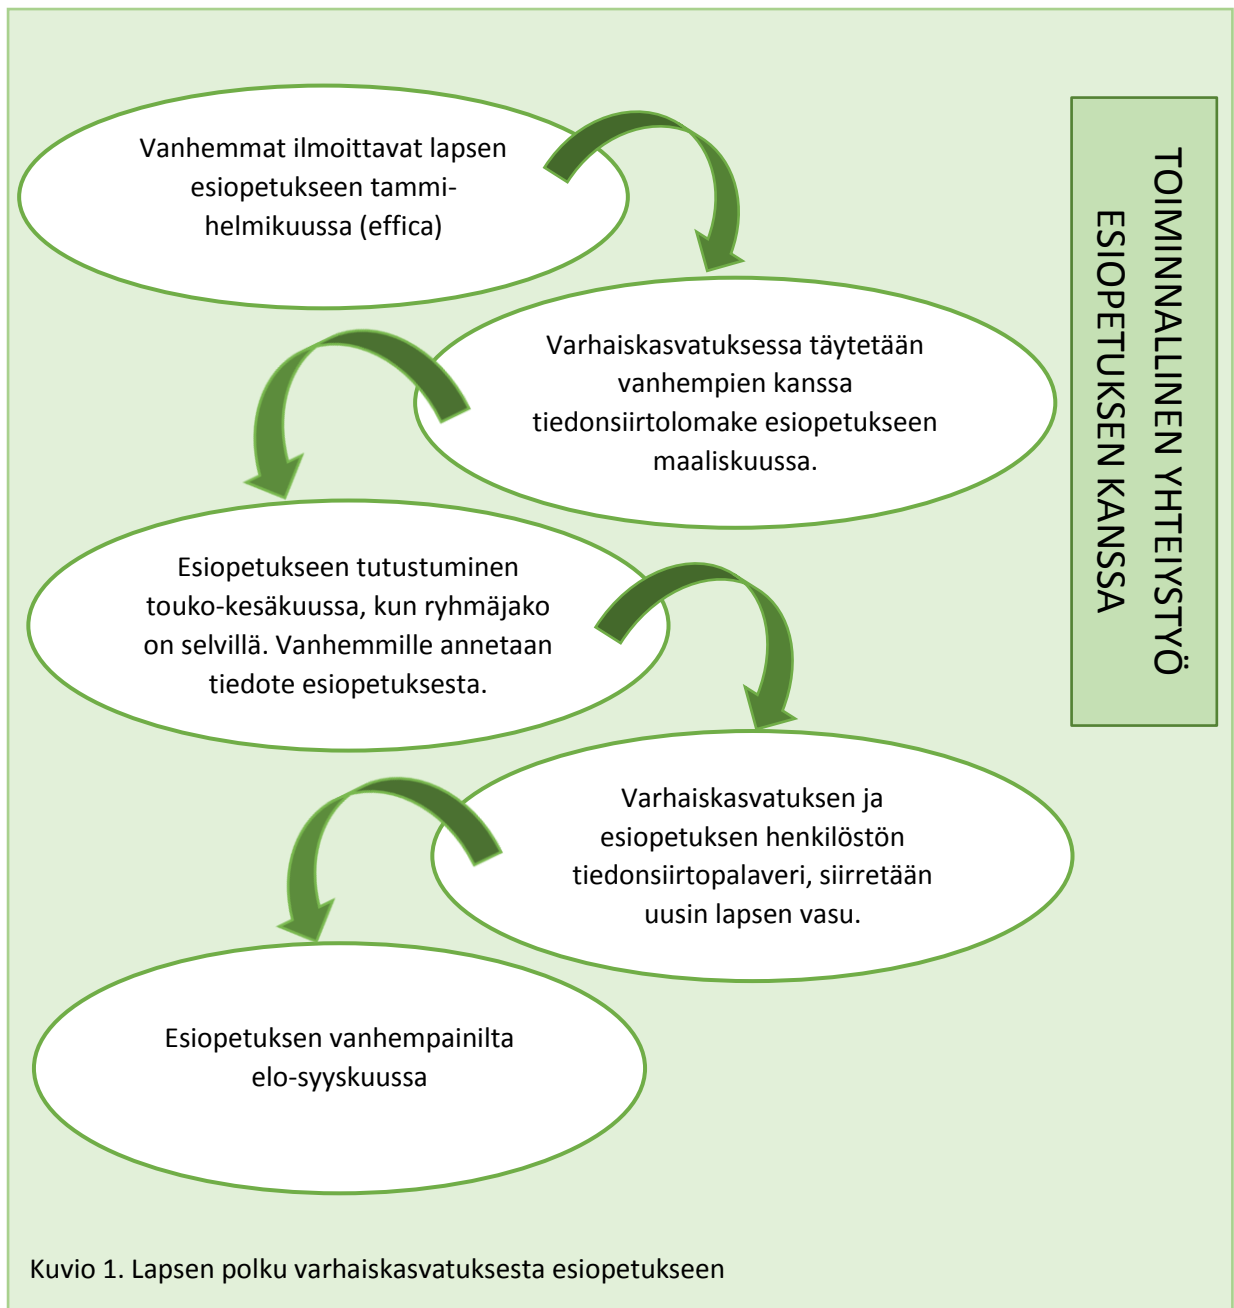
Vanhemmat ilmoittavat lapsen esiopetukseen tammi-helmikuussa (effica)

Varhaiskasvatuksessa täytetään vanhempien kanssa tiedonsiirtolomake esiopetukseen maaliskuussa.

Esiopetukseen tutustuminen touko-kesäkuussa, kun ryhmäjako on selvillä. Vanhemmille annetaan tiedote esiopetuksesta.

Varhaiskasvatuksen ja esiopetuksen henkilöstön tiedonsiirtopalaveri, siirretään uusin lapsen vasu.

Esiopetuksen vanhempainilta elo-syyskuussa

TOIMINNALLINEN YHTEISTYÖ ESIOPETUKSEN KANSSA

Kuvio 1. Lapsen polku varhaiskasvatuksesta esiopetukseen